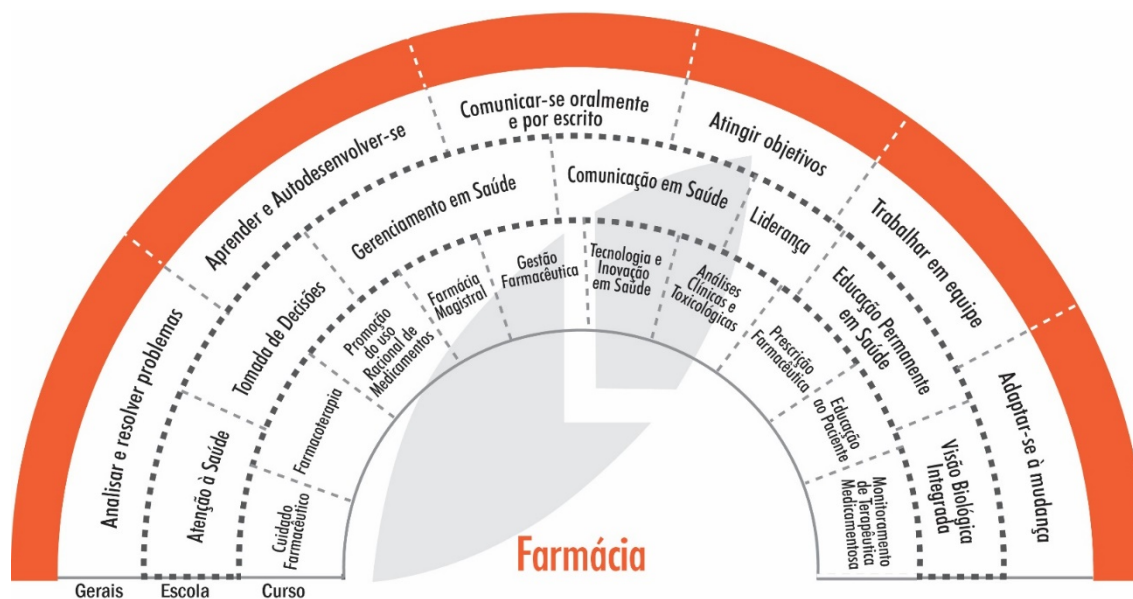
Analisar e resolver problemas

Aprender e Autodesenvolver-se

Comunicar-se oralmente e por escrito

Atingir objetivos

Trabalhar em equipe

Adaptar-se à mudança

Atenção à Saúde

Tomada de Decisões

Gerenciamento em Saúde

Comunicação em Saúde

Liderança

Educação Permanente em Saúde

Visão Biológica Integrada

Cuidado Farmacêutico

Farmacoterapia

Promoção do uso Racional de Medicamentos

Farmácia Magistral

Gestão Farmacêutica

Tecnologia e Inovação em Saúde

Análises Clínicas e Toxicológicas

Prescrição Farmacêutica

Educação ao Paciente

Monitoramento de Terapêutica Medicamentosa

Farmácia

Gerais

Escola

Curso